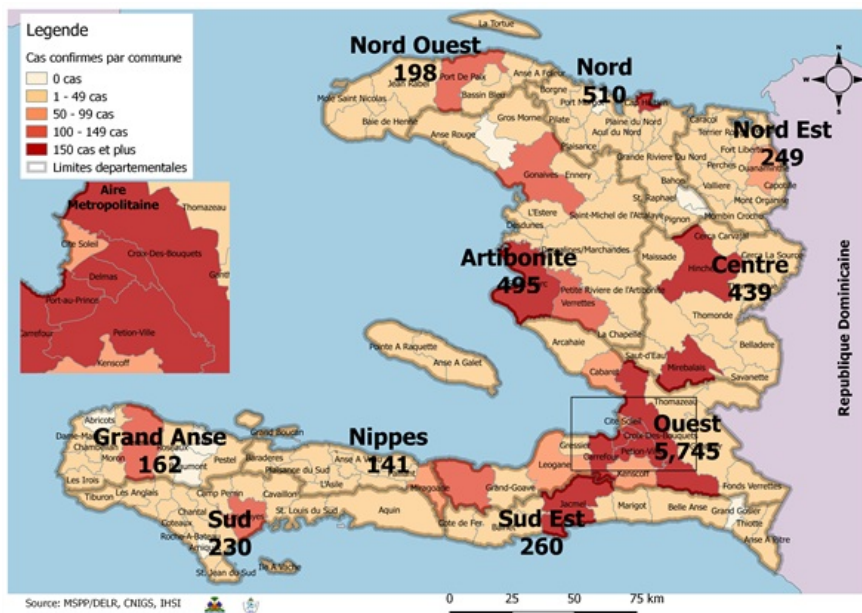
Legende

Cas confirmes par commune

0 cas

1 - 49 cas

50 - 99 cas

100 - 149 cas

150 cas et plus

Limites departementales

Aire Metropolitaine

Thomazeau

Cite Soleil

Croix-Des-Bouquets

Delmas

Port-au-Prince

Carrefour

Petion-Ville

Kenscoff

Ganthier

La Tortue

Nord Ouest
198

Port De Paix

Anse A Foleur

Mole Saint Nicolas

Jean Rabel

Bassin Bleu

Borgne

Nord
510

Port Margot

Cap-Haitien

Baie de Henne

Anse Rouge

Gros Morne

Pilate

Plaine du Nord

Acul du Nord

Caracol

Terrier Rouge

Nord Est
249

Fort Liberte

Ouanaminthe

Perches

Plaisance

Grande Riviere Du Nord

Gonaives

Ennery

Valliere

Capotille

Mont Organise

St. Raphael

L'Estere

Saint-Michel de l'Attalaye

Pignon

Mombin Crochu

Desdunes

Cerca Carvajal

Dessalines/Marchandes

Maissade

Cerca La Source

Artibonite
495

Hinche

Centre
439

Petite Riviere de l'Artibonite

Verrettes

Thomonde

Pointe A Raquette

La Chapelle

Arcahaie

Belladere

Anse A Galet

Saut-d'Eau

Mirebalais

Savanette

Cabaret

Republique Dominicaine

Thomazeau

Abricots

Dame-Marie

Chambellan

Moron

Grand Anse
162

Grand Boucan

Nippes
141

Cite Soleil

Croix-Des-Bouquets

Ouest
5,745

Jeremie

Beaumont

Pestel

Baraderes

Plaisance du Sud

Anse A Veau

Gressier

Carrefour

Petion-Ville

Les Irois

Tiburon

Les Anglais

Camp Perrin

L'Asile

Miragoane

Grand-Goave

Leogane

Kenscoff

Fonds Verrettes

Chantal

Cavaillon

Coteaux

Sud
230

St. Louis du Sud

Aquin

Cote de Fer

Sud Est
260

Jacmel

Marigot

Belle Anse

Grand Gosier

Roche-A-Bateau

Arniquet

Thiotte

Anse A Pitres

St. Jean du Sud

Ile A Vache

Source: MSPP/DELR, CNIGS, IHSI

0 25 50 75 km